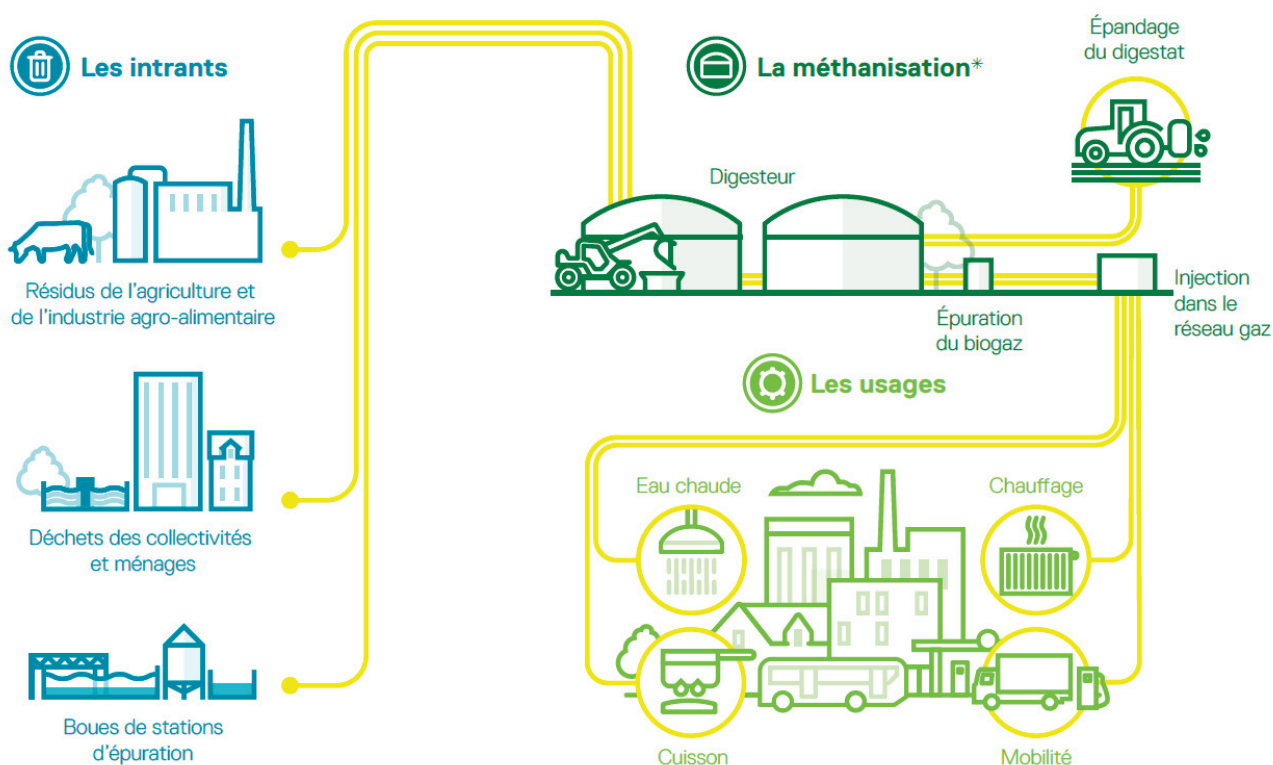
Les intrants

Résidus de l'agriculture et de l'industrie agro-alimentaire

Déchets des collectivités et ménages

Boues de stations d'épuration

La méthanisation*

Digesteur

Épandage du digestat

Épuration du biogaz

Injection dans le réseau gaz

Les usages

Eau chaude

Chauffage

Cuisson

Mobilité